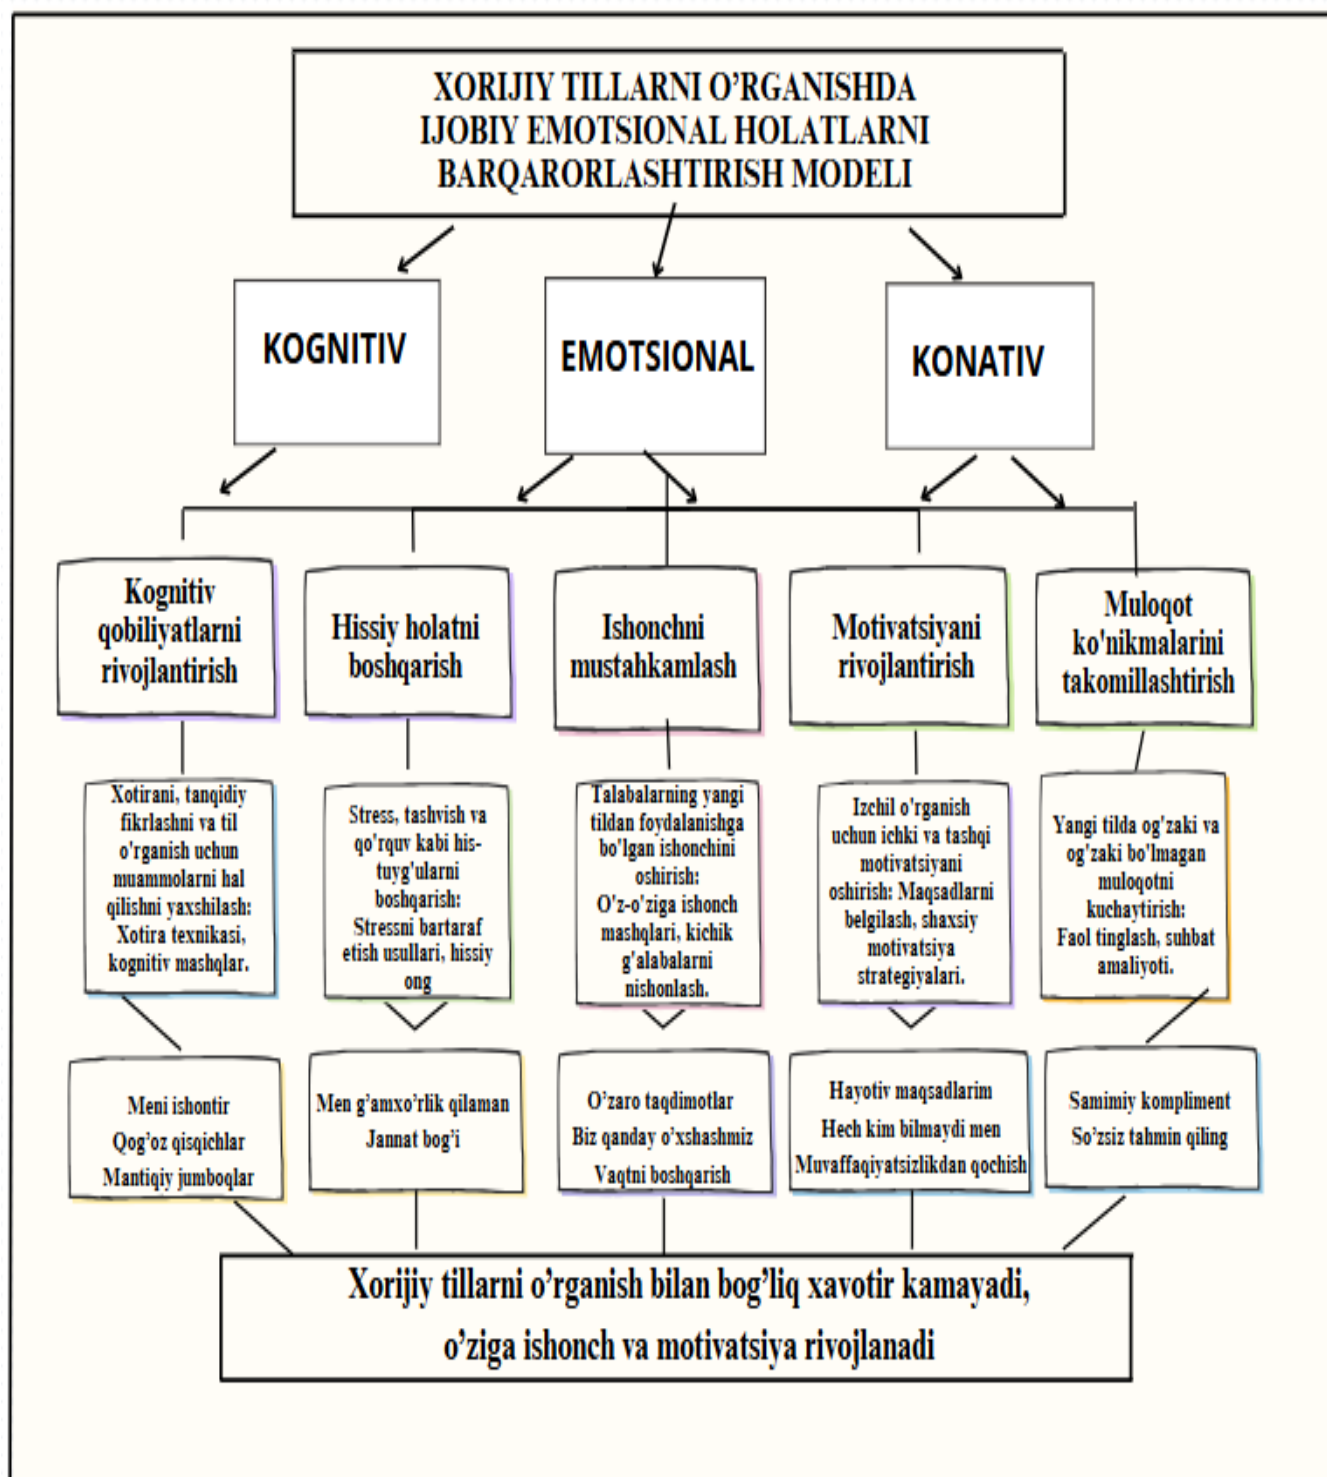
XORIJIY TILLARNI O'RGANISHDA IJOBIY EMOTSIONAL HOLATLARNI BARQARORLASHTIRISH MODELI

KOGNITIV

EMOTSIONAL

KONATIV

Kognitiv qobiliyatlarni rivojlantirish

Hissiy holatni boshqarish

Ishonchni mustahkamlash

Motivatsiyani rivojlantirish

Muloqot ko'nikmalarini takomillashtirish

Xotirani, tanqidiy fikrlashni va til o'rganish uchun muammolarni hal qilishni yaxshilash: Xotira texnikasi, kognitiv mashqlar.

Stress, tashvish va qo'rquv kabi his-tuyg'ularni boshqarish: Stressni bartaraf etish usullari, hissiy ong

Talabalarning yangi tildan foydalanishga bo'lgan ishonchini oshirish: O'z-o'ziga ishonch mashqlari, kichik g'alabalarni nishonlash.

Izchil o'rganish uchun ichki va tashqi motivatsiyani oshirish: Maqsadlarni belgilash, shaxsiy motivatsiya strategiyalari.

Yangi tilda og'zaki va og'zaki bo'lmagan muloqotni kuchaytirish: Faol tinglash, suhbat amaliyoti.

Meni ishontir
Qog'oz qisqichlar
Mantiqiy jumboqlar

Men g'amxo'rlik qilaman
Jannat bog'i

O'zaro taqdimotlar
Biz qanday o'xshashmiz
Vaqtni boshqarish

Hayotiv maqsadlarim
Hech kim bilmaydi men
Muvaffaqiyatsizlikdan qochish

Samimiy kompliment
So'zsiz tahmin qiling

Xorijiy tillarni o'rganish bilan bog'liq xavotir kamayadi, o'ziga ishonch va motivatsiya rivojlanadi